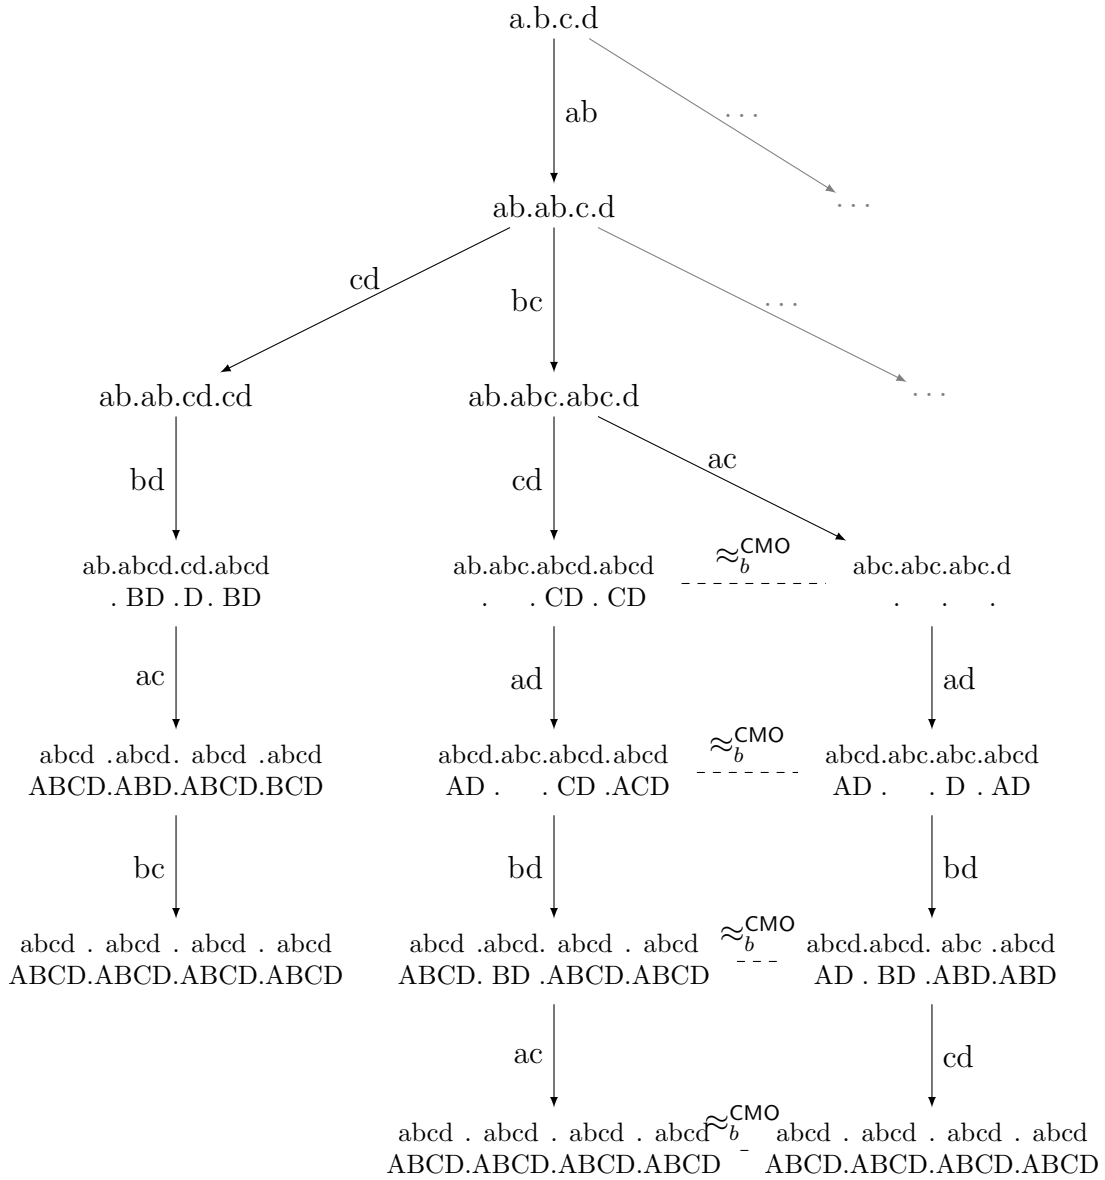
a.b.c.d

ab

. . .

. . .

ab.ab.c.d

cd

bc

. . .

. . .

ab.ab.cd.cd

ab.abc.abc.d

bd

cd

ac

ab.abcd.cd.abcd
. BD . D . BD

ab.abc.abcd.abcd
. . CD . CD

$\approx_b^{\mathsf{CMO}}$

abc.abc.abc.d
. . .

ac

ad

ad

abcd .abcd. abcd .abcd
ABCD.ABD.ABCD.BCD

abcd.abc.abcd.abcd
AD . . CD .ACD

$\approx_b^{\mathsf{CMO}}$

abcd.abc.abc.abcd
AD . . D . AD

bc

bd

bd

abcd . abcd . abcd . abcd
ABCD.ABCD.ABCD.ABCD

abcd .abcd. abcd . abcd
ABCD. BD .ABCD.ABCD

$\approx_b^{\mathsf{CMO}}$

abcd.abcd. abc .abcd
AD . BD .ABD.ABD

ac

cd

abcd . abcd . abcd . abcd
ABCD.ABCD.ABCD.ABCD

$\approx_b^{\mathsf{CMO}}$

abcd . abcd . abcd . abcd
ABCD.ABCD.ABCD.ABCD